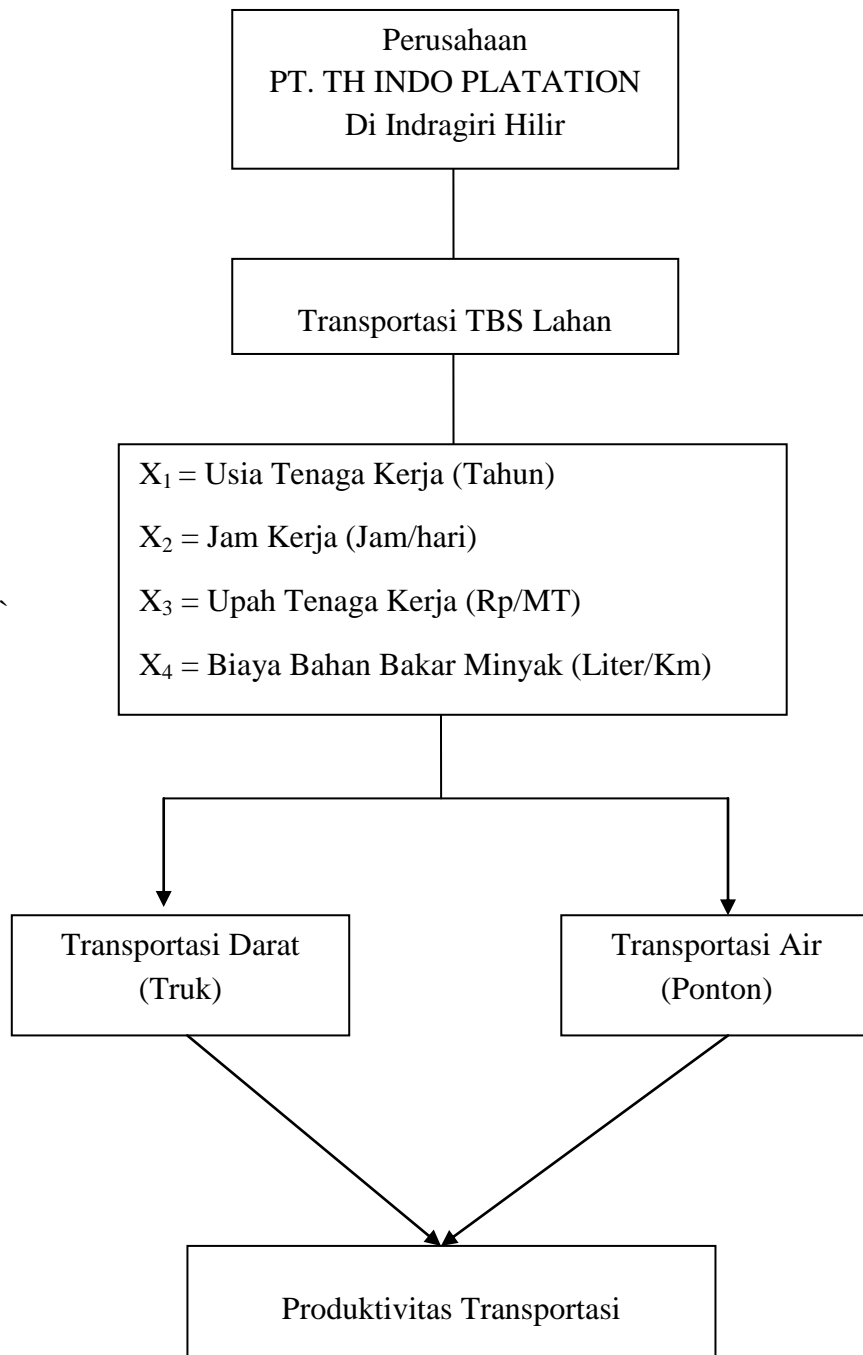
Perusahaan
PT. TH INDO PLATATION
Di Indragiri Hilir

Transportasi TBS Lahan

$X_1$ = Usia Tenaga Kerja (Tahun)

$X_2$ = Jam Kerja (Jam/hari)

$X_3$ = Upah Tenaga Kerja (Rp/MT)

$X_4$ = Biaya Bahan Bakar Minyak (Liter/Km)

Transportasi Darat
(Truk)

Transportasi Air
(Ponton)

Produktivitas Transportasi